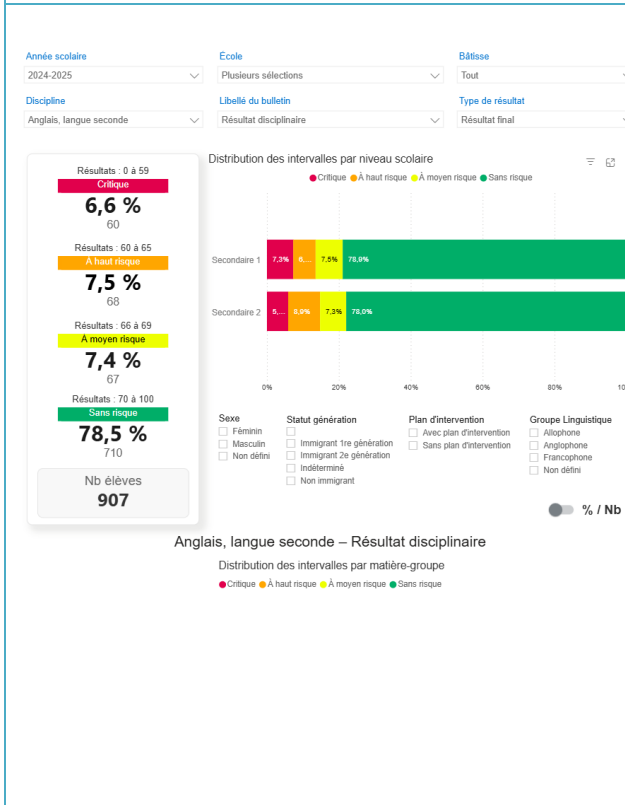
Année scolaire
2024-2025

École
Plusieurs sélections

Bâtisse
Tout

Discipline
Anglais, langue seconde

Libellé du bulletin
Résultat disciplinaire

Type de résultat
Résultat final

Résultats : 0 à 59
Critique
6,6 %
60

Résultats : 60 à 65
À haut risque
7,5 %
68

Résultats : 66 à 69
À moyen risque
7,4 %
67

Résultats : 70 à 100
Sans risque
78,5 %
710

Nb élèves
907

Distribution des intervalles par niveau scolaire
● Critique ● À haut risque ● À moyen risque ● Sans risque

Secondaire 1 7,3% 6,... 7,5% 78,9%
Secondaire 2 5,... 8,9% 7,3% 78,0%

0% 20% 40% 60% 80% 10

Sexe
Féminin
Masculin
Non défini

Statut génération
Immigrant 1re génération
Immigrant 2e génération
Indéterminé
Non immigrant

Plan d'intervention
Avec plan d'intervention
Sans plan d'intervention

Groupe Linguistique
Allophone
Anglophone
Francophone
Non défini

% / Nb

Anglais, langue seconde – Résultat disciplinaire

Distribution des intervalles par matière-groupe
● Critique ● À haut risque ● À moyen risque ● Sans risque